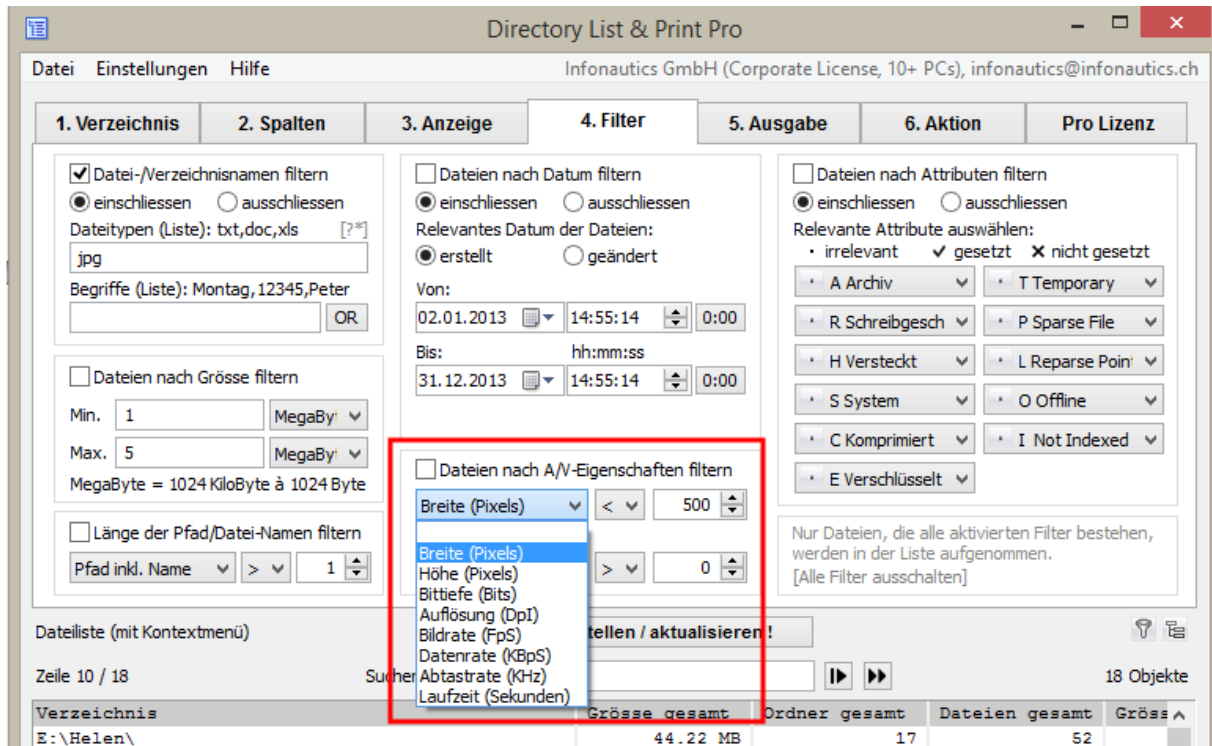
Directory List & Print Pro

Datei Einstellungen Hilfe

Infonautics GmbH (Corporate License, 10+ PCs), infonautics@infonautics.ch

1. Verzeichnis | 2. Spalten | 3. Anzeige | 4. Filter | 5. Ausgabe | 6. Aktion | Pro Lizenz

Datei-/Verzeichnisnamen filtern
einschliessen ausschliessen
Dateitypen (Liste): txt,doc,xls [?*]
jpg
Begriffe (Liste): Montag,12345,Peter
OR

Dateien nach Grösse filtern
Min. 1 MegaByt
Max. 5 MegaByt
MegaByte = 1024 KiloByte à 1024 Byte

Länge der Pfad/Datei-Namen filtern
Pfad inkl. Name > 1

Dateien nach Datum filtern
einschliessen ausschliessen
Relevantes Datum der Dateien:
erstellt geändert
Von:
02.01.2013 14:55:14 0:00
Bis: hh:mm:ss
31.12.2013 14:55:14 0:00

Dateien nach A/V-Eigenschaften filtern
Breite (Pixels) < 500
> 0
Breite (Pixels)
Höhe (Pixels)
Bittiefe (Bits)
Auflösung (DpI)
Bildrate (FpS)
Datenrate (KBpS)
Abtastrate (KHz)
Laufzeit (Sekunden)

Dateien nach Attributen filtern
einschliessen ausschliessen
Relevante Attribute auswählen:
· irrelevant ✔ gesetzt ✖ nicht gesetzt
A Archiv | T Temporary
R Schreibgesch | P Sparse File
H Versteckt | L Reparse Point
S System | O Offline
C Komprimiert | I Not Indexed
E Verschlüsselt

Nur Dateien, die alle aktivierten Filter bestehen, werden in der Liste aufgenommen.
[Alle Filter ausschalten]

Dateiliste (mit Kontextmenü)
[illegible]tellen / aktualisieren !
Zeile 10 / 18
Such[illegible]
18 Objekte

| Verzeichnis | Grösse gesamt | Ordner gesamt | Dateien gesamt | Gröss |
|---|---|---|---|---|
| E:\Helen\ | 44.22 MB | 17 | 52 | |